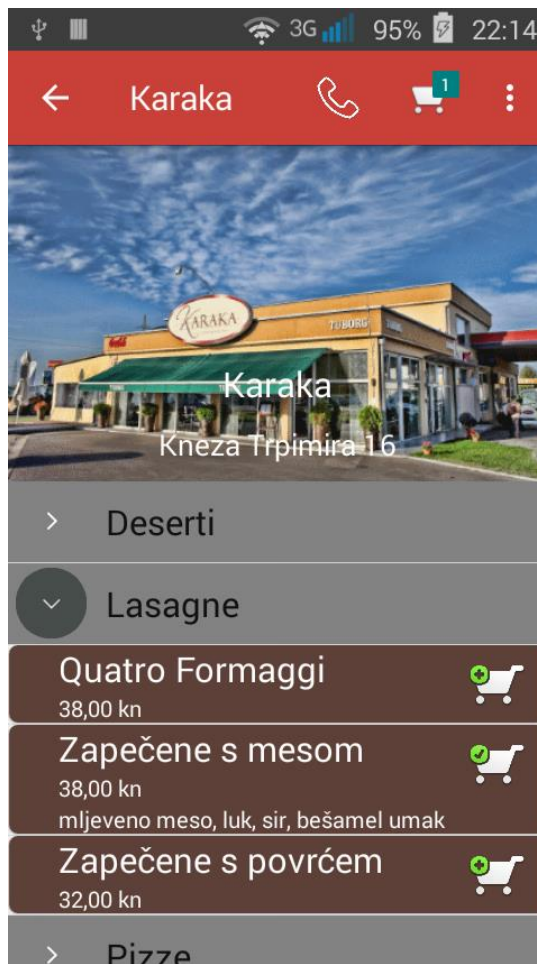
3G 95% 22:14

Karaka

1

KARAKA

TUBORG

Karaka

Kneza Trpimira 16

Deserti

Lasagne

Quatro Formaggi
38,00 kn

Zapečene s mesom
38,00 kn
mljeveno meso, luk, sir, bešamel umak

Zapečene s povrćem
32,00 kn

Pizze